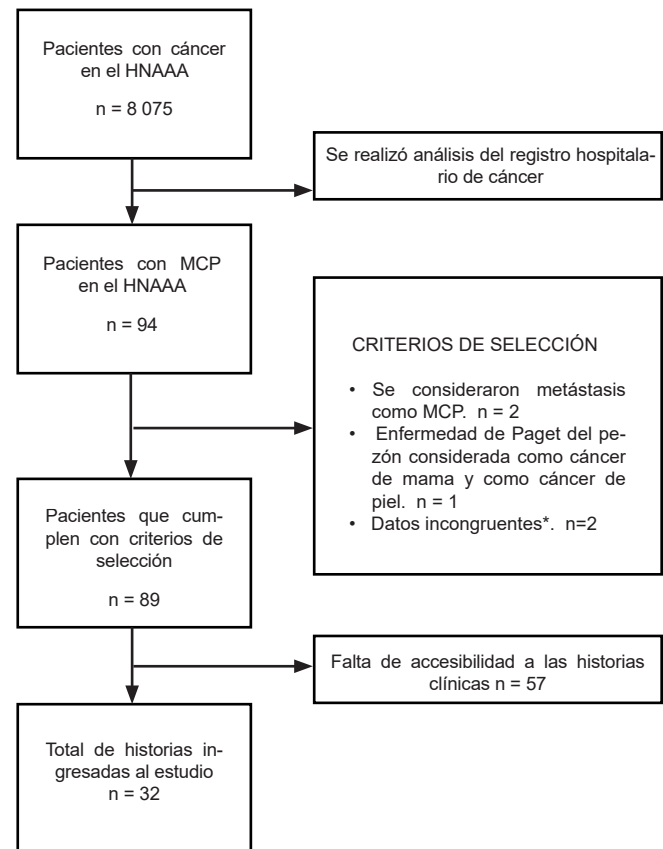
Pacientes con cáncer en el HNAAA

n = 8 075

Se realizó análisis del registro hospitalario de cáncer

Pacientes con MCP en el HNAAA

n = 94

CRITERIOS DE SELECCIÓN

• Se consideraron metástasis como MCP. n = 2
• Enfermedad de Paget del pezón considerada como cáncer de mama y como cáncer de piel. n = 1
• Datos incongruentes*. n=2

Pacientes que cumplen con criterios de selección

n = 89

Falta de accesibilidad a las historias clínicas n = 57

Total de historias ingresadas al estudio
n = 32